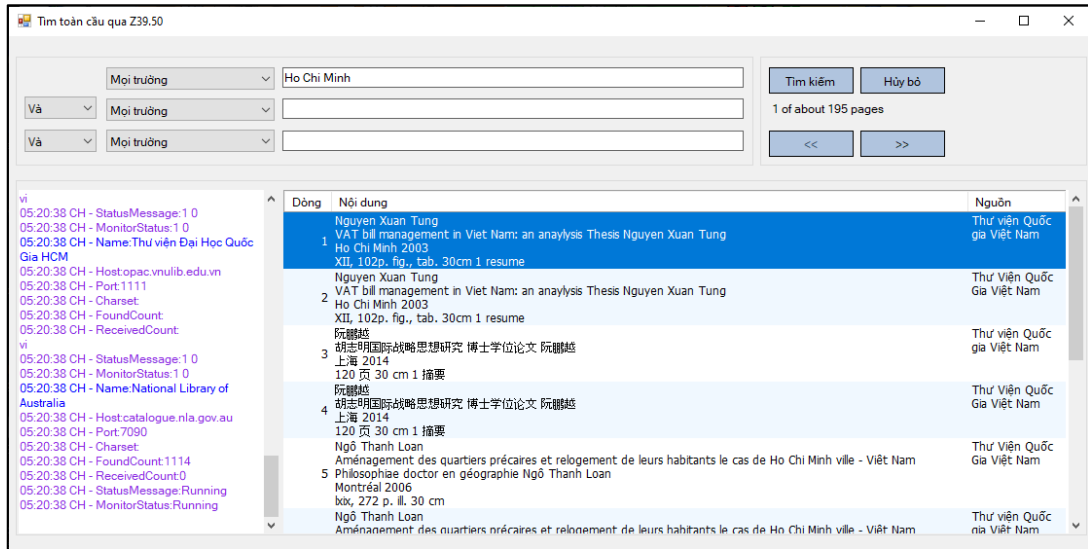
Tìm toàn cầu qua Z39.50

Mọi trường | Ho Chi Minh
Và | Mọi trường
Và | Mọi trường

Tìm kiếm | Hủy bỏ
1 of about 195 pages
<< | >>

vi
05:20:38 CH - StatusMessage:1 0
05:20:38 CH - MonitorStatus:1 0
05:20:38 CH - Name:Thư viện Đại Học Quốc Gia HCM
05:20:38 CH - Host:opac.vnulib.edu.vn
05:20:38 CH - Port:1111
05:20:38 CH - Charset:
05:20:38 CH - FoundCount:
05:20:38 CH - ReceivedCount:
vi
05:20:38 CH - StatusMessage:1 0
05:20:38 CH - MonitorStatus:1 0
05:20:38 CH - Name:National Library of Australia
05:20:38 CH - Host:catalogue.nla.gov.au
05:20:38 CH - Port:7090
05:20:38 CH - Charset:
05:20:38 CH - FoundCount:1114
05:20:38 CH - ReceivedCount:0
05:20:38 CH - StatusMessage:Running
05:20:38 CH - MonitorStatus:Running

| Dòng | Nội dung | Nguồn |
|---|---|---|
| 1 | Nguyen Xuan Tung VAT bill management in Viet Nam: an anaylysis Thesis Nguyen Xuan Tung Ho Chi Minh 2003 XII, 102p. fig., tab. 30cm 1 resume | Thư viện Quốc gia Việt Nam |
| 2 | Nguyen Xuan Tung VAT bill management in Viet Nam: an anaylysis Thesis Nguyen Xuan Tung Ho Chi Minh 2003 XII, 102p. fig., tab. 30cm 1 resume | Thư Viện Quốc Gia Việt Nam |
| 3 | 阮鹏越 胡志明国际战略思想研究 博士学位论文 阮鹏越 上海 2014 120 页 30 cm 1 摘要 | Thư viện Quốc gia Việt Nam |
| 4 | 阮鹏越 胡志明国际战略思想研究 博士学位论文 阮鹏越 上海 2014 120 页 30 cm 1 摘要 | Thư Viện Quốc Gia Việt Nam |
| 5 | Ngô Thanh Loan Aménagement des quartiers précaires et relogement de leurs habitants le cas de Ho Chi Minh ville - Viêt Nam Philosophiae doctor en géographie Ngô Thanh Loan Montréal 2006 lxix, 272 p. ill. 30 cm | Thư Viện Quốc Gia Việt Nam |
|  | Ngô Thanh Loan Aménagement des quartiers précaires et relogement de leurs habitants le cas de Ho Chi Minh ville - Viêt Nam | Thư viện Quốc gia Việt Nam |